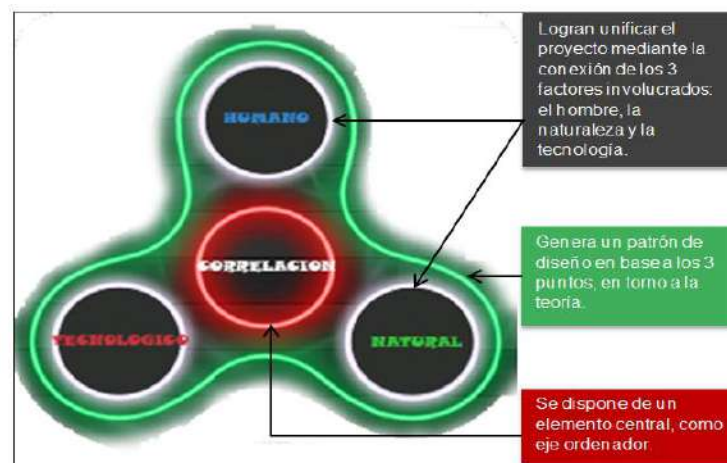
HUMANO

CORRELACION

TECNOLOGICO

NATURAL

Logran unificar el proyecto mediante la conexión de los 3 factores involucrados: el hombre, la naturaleza y la tecnología.

Genera un patrón de diseño en base a los 3 puntos, en torno a la teoría.

Se dispone de un elemento central, como eje ordenador.